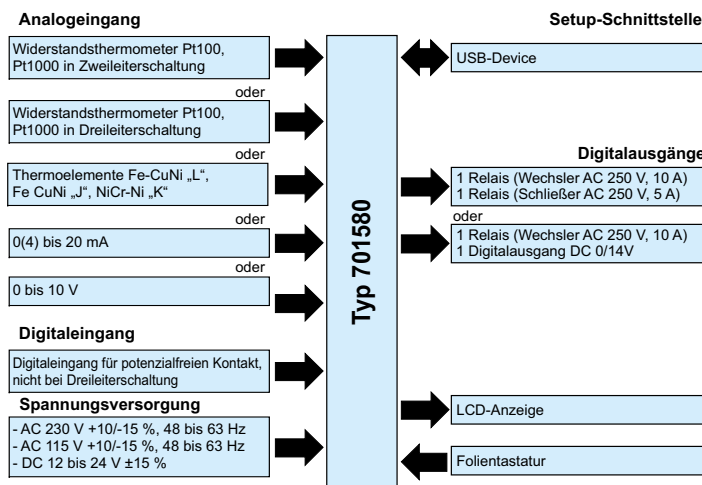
Analogeingang

Widerstandsthermometer Pt100, Pt1000 in Zweileiterschaltung

oder

Widerstandsthermometer Pt100, Pt1000 in Dreileiterschaltung

oder

Thermoelemente Fe-CuNi „L“, Fe CuNi „J“, NiCr-Ni „K“

oder

0(4) bis 20 mA

oder

0 bis 10 V

Digitaleingang

Digitaleingang für potenzialfreien Kontakt, nicht bei Dreileiterschaltung

Spannungsversorgung

- AC 230 V +10/-15 %, 48 bis 63 Hz
- AC 115 V +10/-15 %, 48 bis 63 Hz
- DC 12 bis 24 V ±15 %

Typ 701580

Setup-Schnittstelle

USB-Device

Digitalausgänge

1 Relais (Wechsler AC 250 V, 10 A)
1 Relais (Schließer AC 250 V, 5 A)

oder

1 Relais (Wechsler AC 250 V, 10 A)
1 Digitalausgang DC 0/14V

LCD-Anzeige

Folientastatur